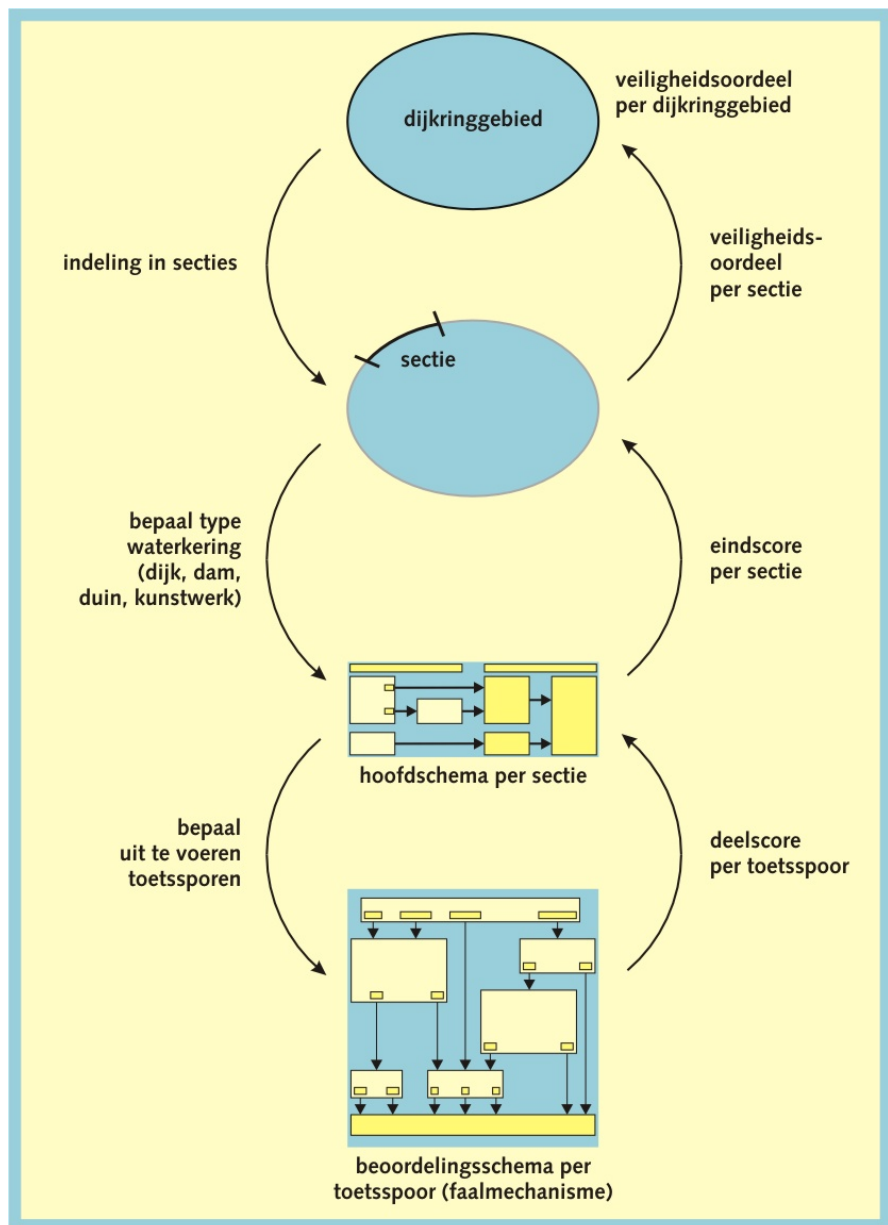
dijkringgebied

veiligheidsoordeel per dijkringgebied

indeling in secties

veiligheidsoordeel per sectie

sectie

bepaal type waterkering (dijk, dam, duin, kunstwerk)

eindscore per sectie

hoofdschema per sectie

bepaal uit te voeren toetssporen

deelscore per toetsspoor

beoordelingsschema per toetsspoor (faalmechanisme)